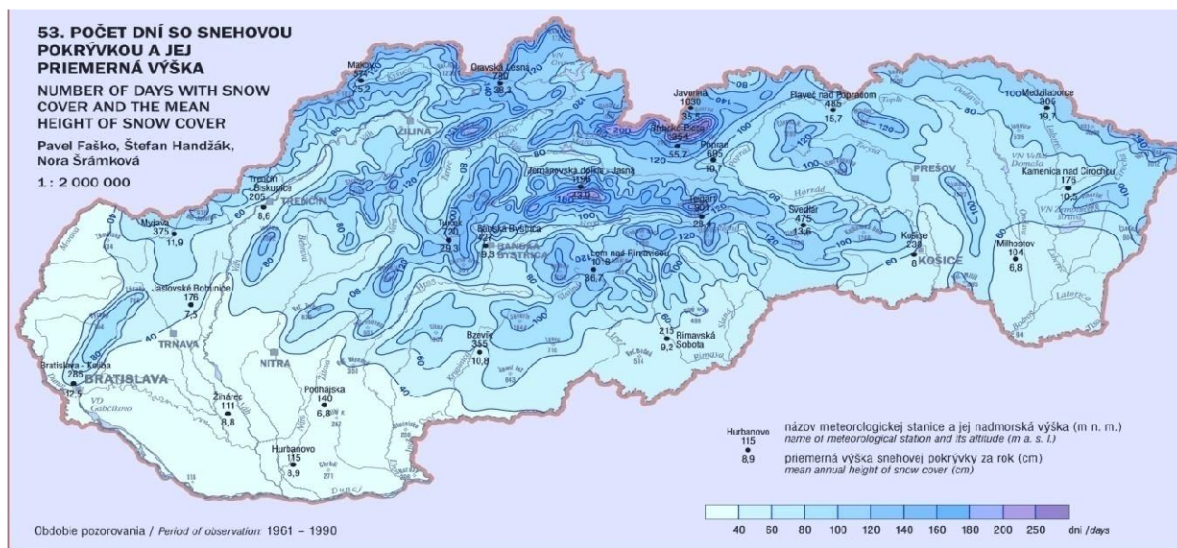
53. POČET DNÍ SO SNEHOVOU POKRÝVKOU A JEJ PRIEMERNÁ VÝŠKA

NUMBER OF DAYS WITH SNOW COVER AND THE MEAN HEIGHT OF SNOW COVER

Pavel Faško, Štefan Handžák, Nora Šrámková

1 : 2 000 000

Makov 571 52

Oravská Lesná 780 39,1

Javorina 1030 35,5

Plaveč nad Popradom 485 15,7

Medzilaborce 300 19,7

ŽILINA

Štrbské Pleso 1354

Poprad 695 19,1

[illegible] 55,7

Trenčianske Biskupice 205 8,6

TRENČÍN

Jasná 1190

PREŠOV

Kamenica nad Cirochou 175 10,5

Myjava 375 11,9

Turany 720 29,3

Banská Bystrica 427 9,5

BANSKÁ BYSTRICA

Telgárt 901 23,4

Švedlár 475 13,6

Košice 230 8

KOŠICE

Milhostov 104 6,8

Sološnica 176 7,5

Lom nad Rimavicou 1018 86,7

TRNAVA

NITRA

Bzovík 355 10,8

213 9,2

Rimavská Sobota

Bratislava - Koliba 286 12,5

BRATISLAVA

Podhájska 140 6,8

Žihárec 111 8,8

Hurbanovo 115 8,9

Hurbanovo 115 8,9

názov meteorologickej stanice a jej nadmorská výška (m n. m.)
name of meteorological station and its altitude (m a. s. l.)

priemerná výška snehovej pokrývky za rok (cm)
mean annual height of snow cover (cm)

40 60 80 100 120 140 160 180 200 250 dní / days

Obdobie pozorovania / Period of observation: 1961 – 1990